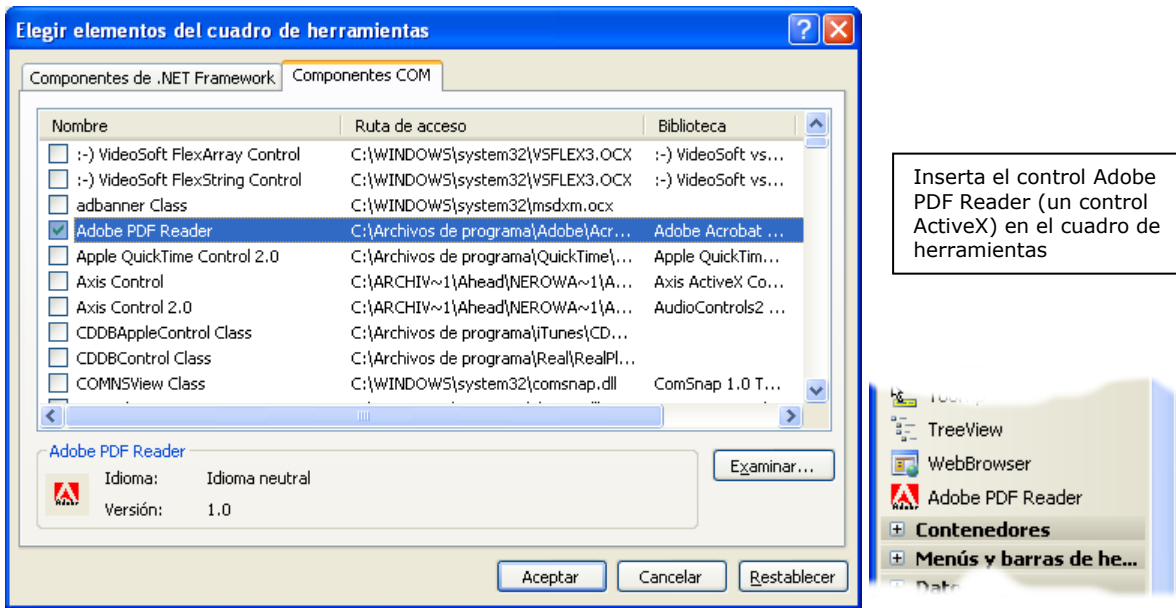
Elegir elementos del cuadro de herramientas

Componentes de .NET Framework | Componentes COM

| Nombre | Ruta de acceso | Biblioteca |
|---|---|---|
| :-) VideoSoft FlexArray Control | C:\WINDOWS\system32\VSFLEX3.OCX | :-) VideoSoft vs... |
| :-) VideoSoft FlexString Control | C:\WINDOWS\system32\VSFLEX3.OCX | :-) VideoSoft vs... |
| adbanner Class | C:\WINDOWS\system32\msdxm.ocx | |
| Adobe PDF Reader | C:\Archivos de programa\Adobe\Acr... | Adobe Acrobat ... |
| Apple QuickTime Control 2.0 | C:\Archivos de programa\QuickTime\... | Apple QuickTim... |
| Axis Control | C:\ARCHIV~1\Ahead\NEROWA~1\A... | Axis ActiveX Co... |
| Axis Control 2.0 | C:\ARCHIV~1\Ahead\NEROWA~1\A... | AudioControls2 ... |
| CDDBAppleControl Class | C:\Archivos de programa\iTunes\CD... | |
| CDDBControl Class | C:\Archivos de programa\Real\RealPl... | |
| COMNSView Class | C:\WINDOWS\system32\comsnap.dll | ComSnap 1.0 T... |

Adobe PDF Reader
Idioma: Idioma neutral
Versión: 1.0

Examinar...

Aceptar Cancelar Restablecer

Inserta el control Adobe PDF Reader (un control ActiveX) en el cuadro de herramientas

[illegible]
TreeView
WebBrowser
Adobe PDF Reader
Contenedores
Menús y barras de he...
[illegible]